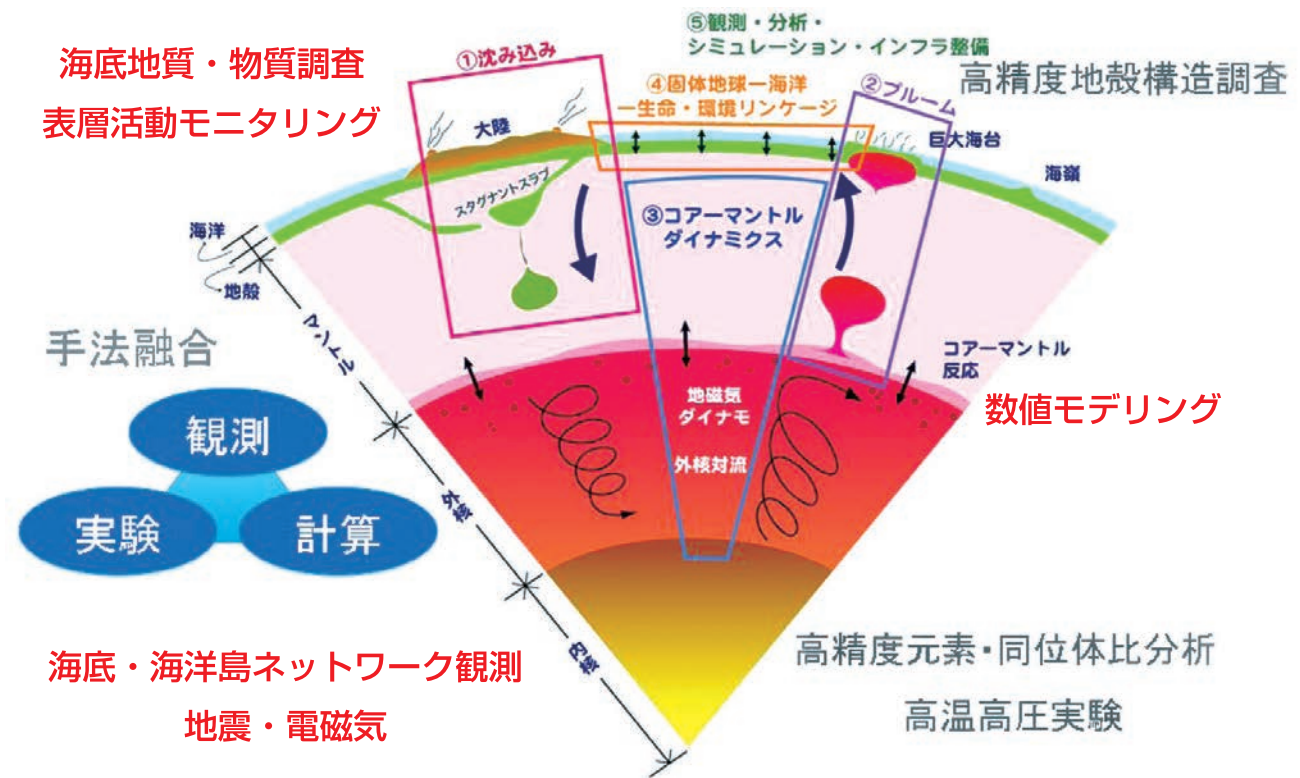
海底地質・物質調査
表層活動モニタリング

①沈み込み

⑤観測・分析・
シミュレーション・インフラ整備

④固体地球ー海洋
ー生命・環境リンケージ

②プルーム

高精度地殻構造調査

大陸

巨大海台

海嶺

スタグナントスラブ

③コアーマントル
ダイナミクス

海洋

地殻

マントル

手法融合

コアーマントル
反応

数値モデリング

地磁気
ダイナモ

外核対流

観測

実験

計算

外核

内核

高精度元素・同位体比分析

高温高圧実験

海底・海洋島ネットワーク観測
地震・電磁気